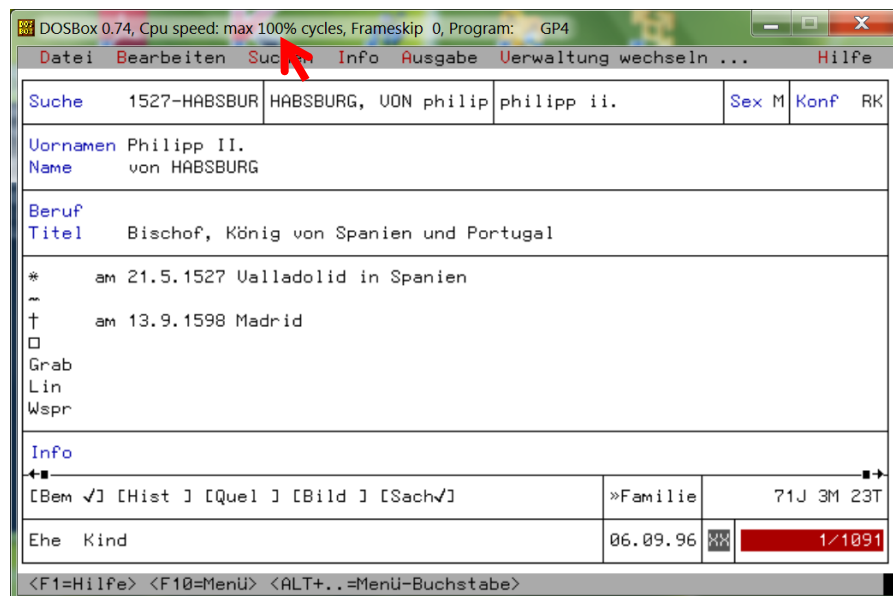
DOSBox 0.74, Cpu speed: max 100% cycles, Frameskip 0, Program: GP4

Datei Bearbeiten Suchen Info Ausgabe Verwaltung wechseln ... Hilfe

Suche 1527-HABSBUR HABSBURG, VON philip philipp ii. Sex M Konf RK

Vornamen Philipp II.
Name von HABSBURG

Beruf
Titel Bischof, König von Spanien und Portugal

* am 21.5.1527 Valladolid in Spanien
~
† am 13.9.1598 Madrid
□
Grab
Lin
Wspr

Info

[Bem ✓] [Hist ] [Quel ] [Bild ] [Sach✓] »Familie 71J 3M 23T

Ehe Kind 06.09.96 XX 1/1091

<F1=Hilfe> <F10=Menü> <ALT+..=Menü-Buchstabe>